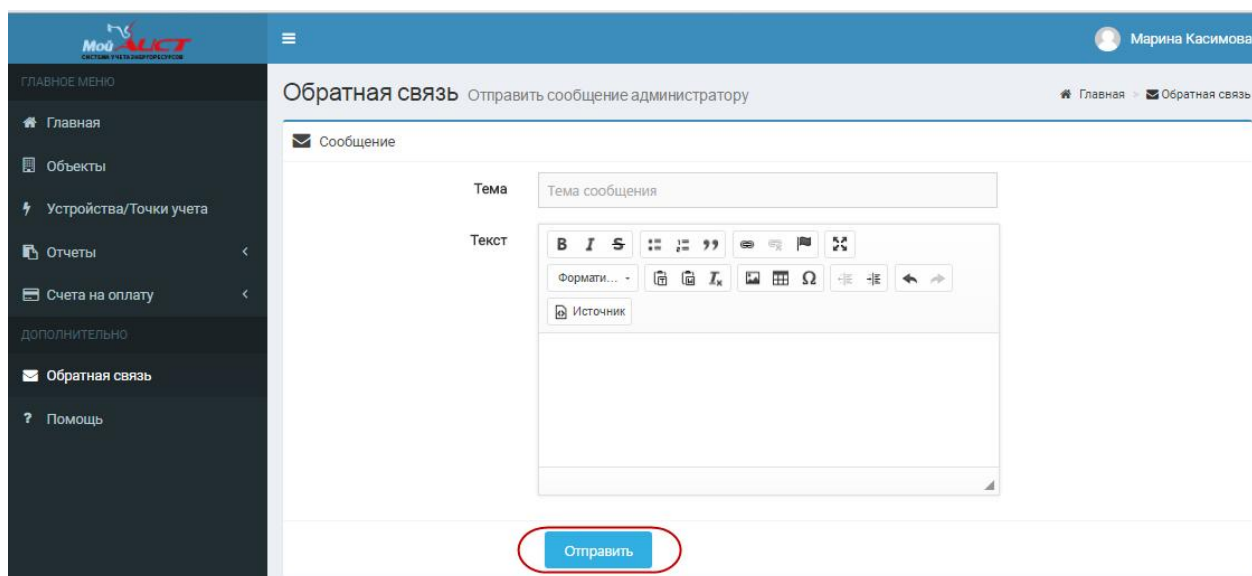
МойАСКУЭ
СИСТЕМА УЧЕТА ЭНЕРГОРЕСУРСОВ

Марина Касимова

ГЛАВНОЕ МЕНЮ
Главная
Объекты
Устройства/Точки учета
Отчеты
Счета на оплату
ДОПОЛНИТЕЛЬНО
Обратная связь
Помощь

Обратная связь Отправить сообщение администратору

Главная > Обратная связь

Сообщение

Тема
Тема сообщения

Текст
B I S
Формати...
Источник

Отправить